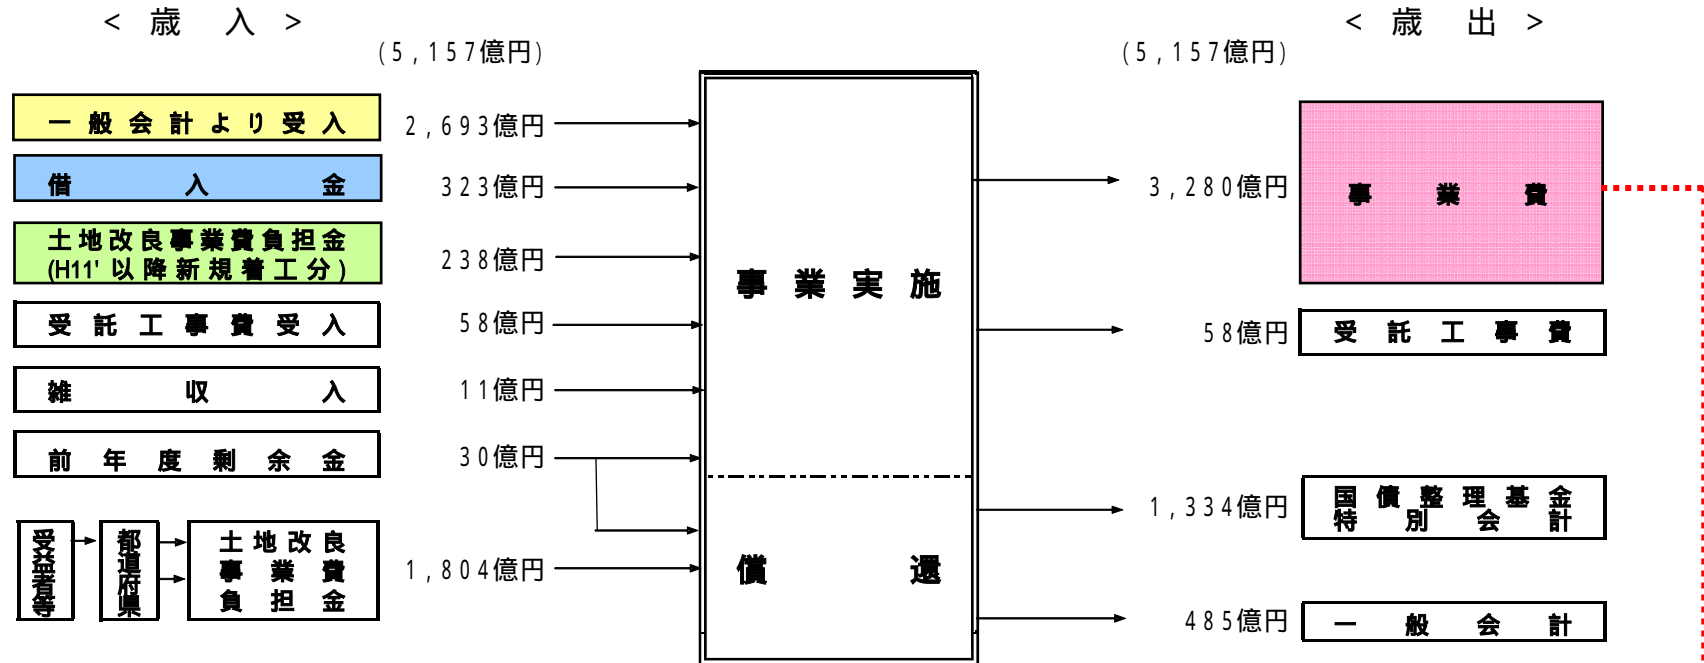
＜ 歳 入 ＞
(5,157億円)

一般会計より受入
借入金
土地改良事業費負担金 (H11' 以降新規着工分)
受託工事費受入
雑収入
前年度剰余金
受益者等
都道府県
土地改良事業費負担金

2,693億円
323億円
238億円
58億円
11億円
30億円
1,804億円

事業実施

償還

＜ 歳 出 ＞
(5,157億円)

3,280億円
事業費
58億円
受託工事費
1,334億円
国債整理基金特別会計
485億円
一般会計